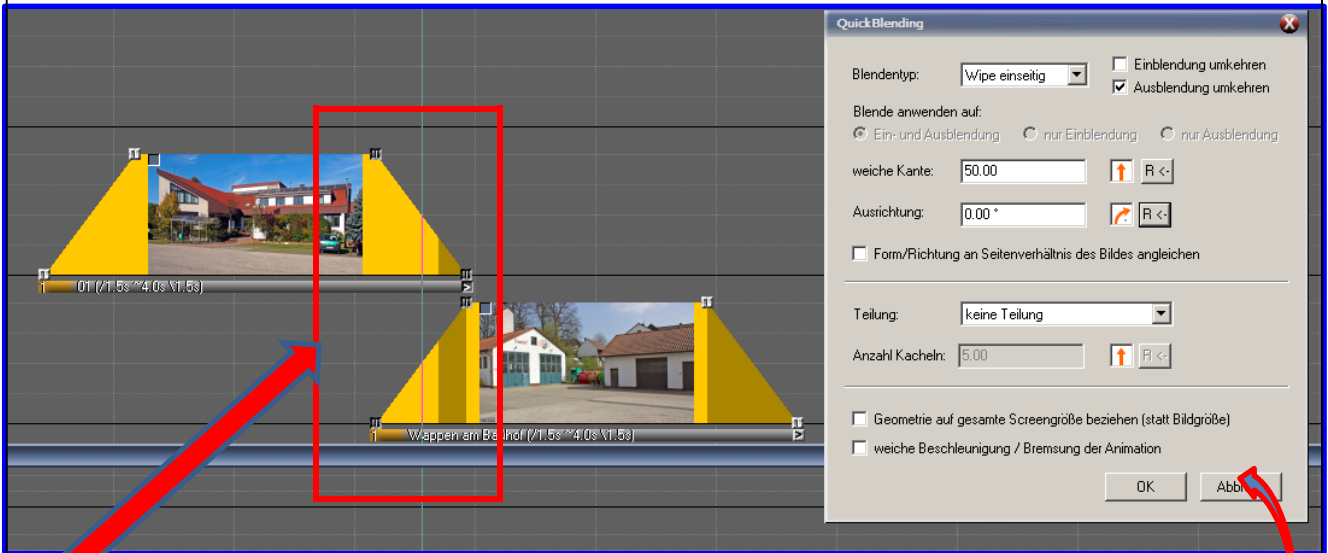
QuickBlending

Blendentyp: Wipe einseitig
Einblendung umkehren
Ausblendung umkehren

Blende anwenden auf:
Ein- und Ausblendung
nur Einblendung
nur Ausblendung

weiche Kante: 50.00 R <-

Ausrichtung: 0.00 ° R <-

Form/Richtung an Seitenverhältnis des Bildes angleichen

Teilung: keine Teilung

Anzahl Kacheln: 5.00 R <-

Geometrie auf gesamte Screengröße beziehen (statt Bildgröße)

weiche Beschleunigung / Bremsung der Animation

OK
Abbr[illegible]

01 (/1.5s ^4.0s \1.5s)

Wappen am Ba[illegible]hof (/1.5s ^4.0s \1.5s)